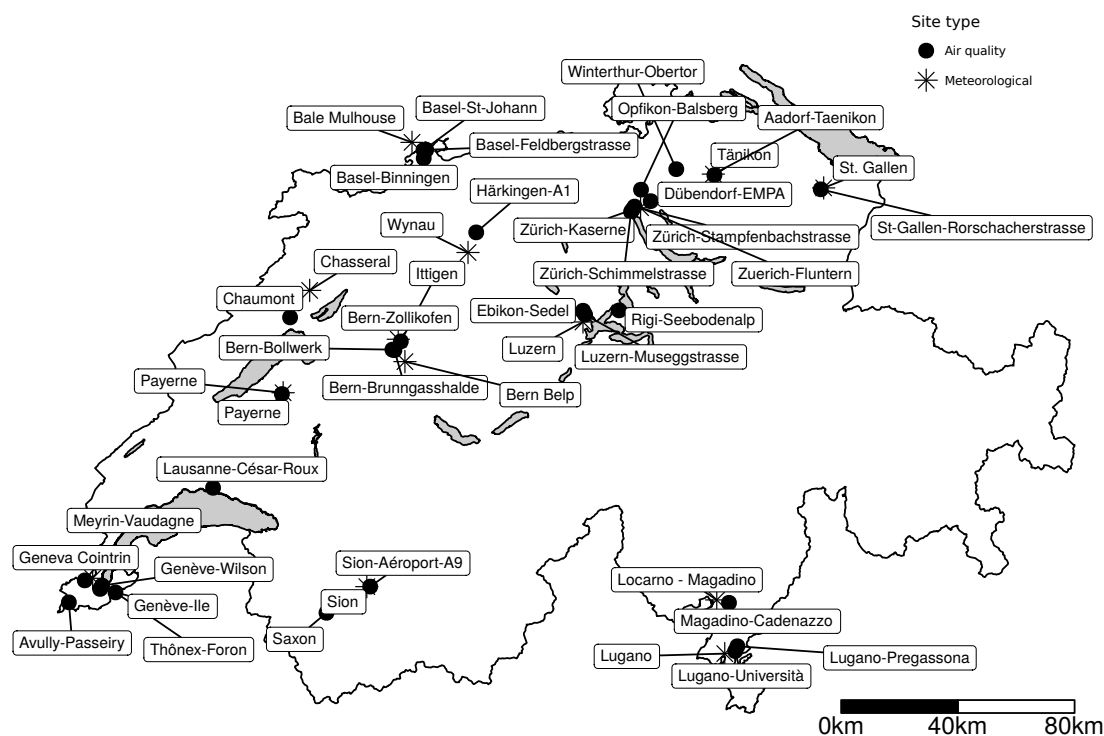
Site type
Air quality
Meteorological

Winterthur-Obertor
Opfikon-Balsberg
Aadorf-Taenikon
Bale Mulhouse
Basel-St-Johann
Basel-Feldbergstrasse
Basel-Binningen
Tänikon
St. Gallen
Dübendorf-EMPA
Härkingen-A1
St-Gallen-Rorschacherstrasse
Wynau
Zürich-Kaserne
Zürich-Stampfenbachstrasse
Chasseral
Ittigen
Zürich-Schimmelstrasse
Zuerich-Fluntern
Chaumont
Ebikon-Sedel
Bern-Zollikofen
Rigi-Seebodenalp
Bern-Bollwerk
Luzern
Luzern-Museggstrasse
Payerne
Bern-Brunngasshalde
Bern Belp
Payerne
Lausanne-César-Roux
Meyrin-Vaudagne
Geneva Cointrin
Sion-Aéroport-A9
Genève-Wilson
Locarno - Magadino
Sion
Genève-Ile
Saxon
Magadino-Cadenazzo
Avully-Passeiry
Thônex-Foron
Lugano
Lugano-Pregassona
Lugano-Università
0km
40km
80km